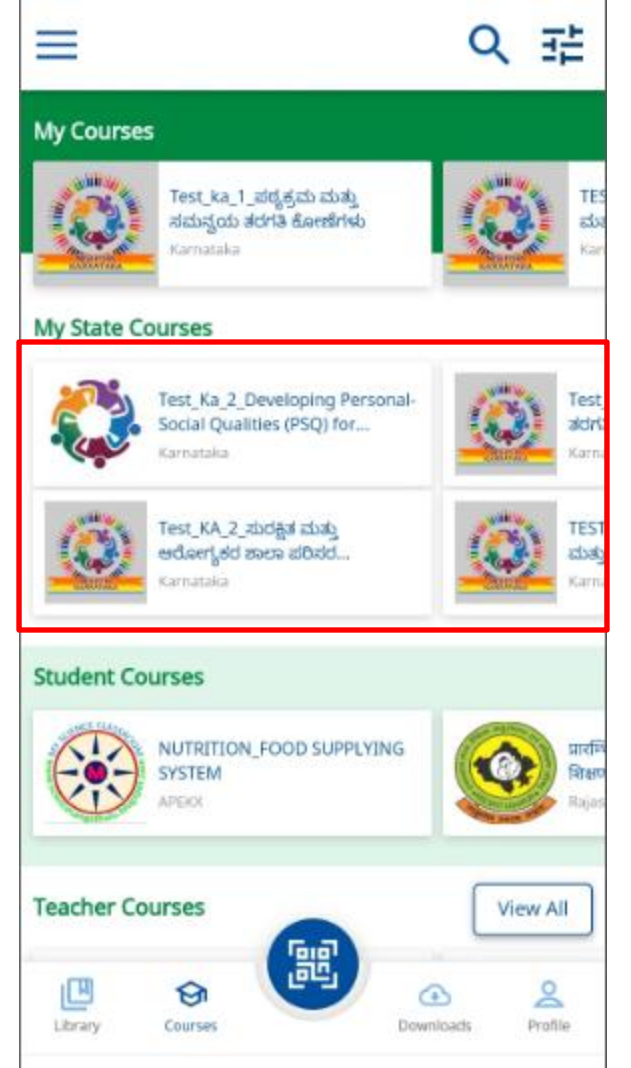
My Courses

Test_ka_1_ಪಠ್ಯಕ್ರಮ ಮತ್ತು ಸಮನ್ವಯ ತರಗತಿ ಕೋಣೆಗಳು
Karnataka

TES ಮ
Kar

My State Courses

Test_Ka_2_Developing Personal-Social Qualities (PSQ) for...
Karnataka

Test ತರಗ
Karn

Test_KA_2_ಸುರಕ್ಷಿತ ಮತ್ತು ಆರೋಗ್ಯಕರ ಶಾಲಾ ಪರಿಸರ...
Karnataka

TEST ಮತ್ತ
Karn

Student Courses

NUTRITION_FOOD SUPPLYING SYSTEM
APEKX

प्रारं शिक्ष
Rajas

Teacher Courses

View All

Library
Courses
Downloads
Profile